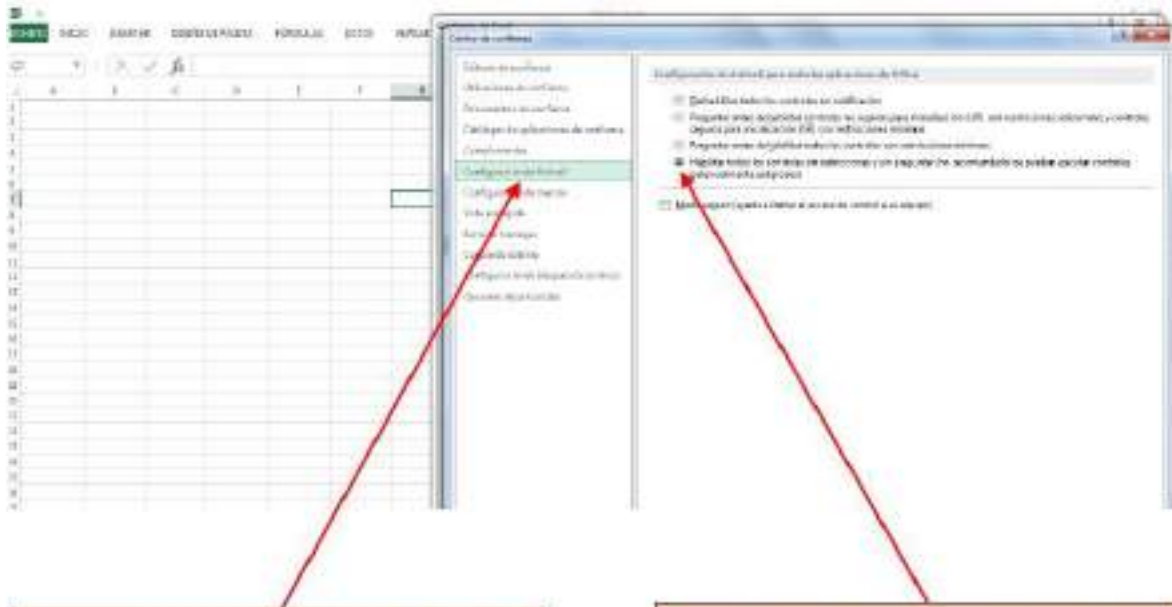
ARCHIVO INICIO INSERTAR DISEÑO DE PÁGINA FÓRMULAS DATOS REVISAR

Centro de confianza

Editores de confianza
Ubicaciones de confianza
Documentos de confianza
Catálogos de complementos de confianza
Complementos
Configuración de ActiveX
Configuración de macros
Vista protegida
Barra de mensajes
Contenido externo
Configuración de bloqueo de archivos
Opciones de privacidad

Configuración de ActiveX para todas las aplicaciones de Office

Deshabilitar todos los controles sin notificación
Preguntar antes de habilitar controles de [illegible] con restricciones adicionales
Preguntar antes de habilitar todos los controles con restricciones mínimas
Habilitar todos los controles sin restricciones y sin preguntar (no recomendado; se pueden ejecutar controles potencialmente peligrosos)

Modo seguro (ayuda a limitar el acceso del control a su equipo)